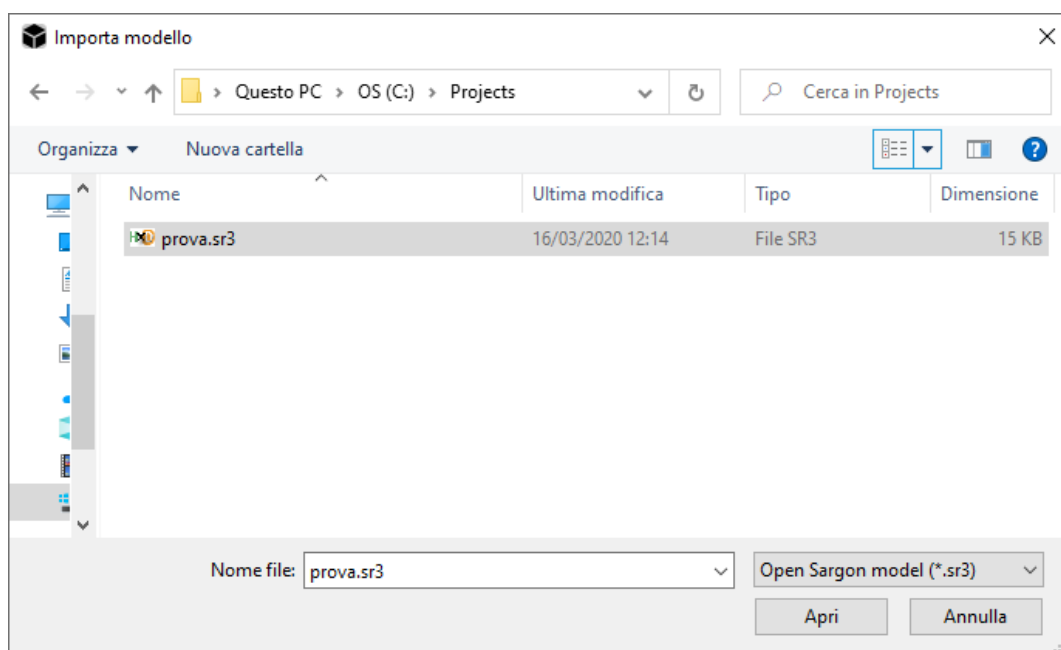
Importa modello

> Questo PC > OS (C:) > Projects

Cerca in Projects

Organizza ▾ Nuova cartella

| Nome | Ultima modifica | Tipo | Dimensione |
|---|---|---|---|
| prova.sr3 | 16/03/2020 12:14 | File SR3 | 15 KB |

Nome file: prova.sr3

Open Sargon model (*.sr3)

Apri Annulla